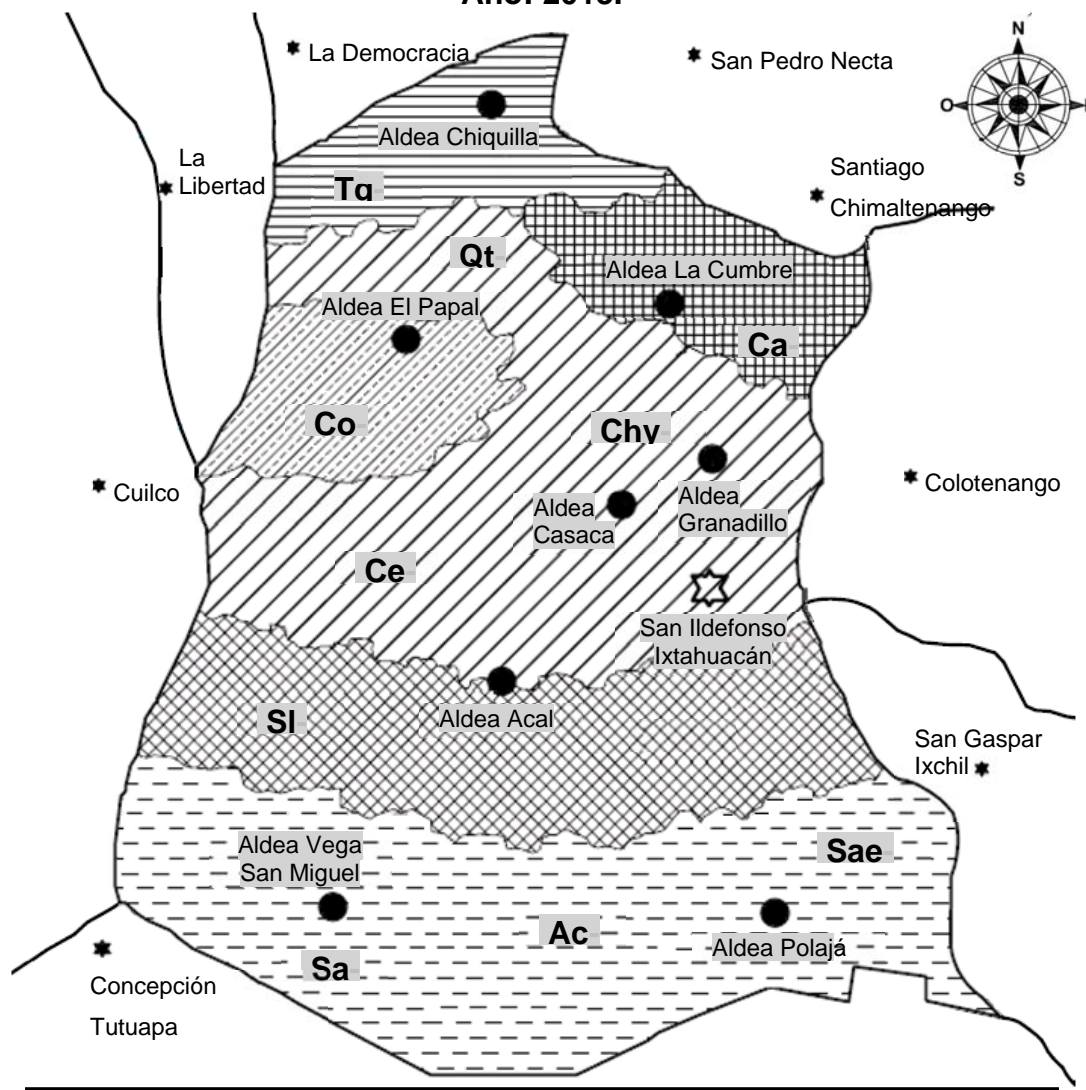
Año: 2013.

La Democracia

San Pedro Necta

N

O

S

Aldea Chiquilla

La Libertad

Tq

Santiago Chimaltenango

Qt

Aldea La Cumbre

Aldea El Papal

Ca

Co

Chy

Cuilco

Colotenango

Aldea Casaca

Aldea Granadillo

Ce

San Ildefonso Ixtahuacán

Aldea Acal

Sl

San Gaspar Ixchil

Aldea Vega San Miguel

Sae

Ac

Aldea Polajá

Sa

Concepción Tutuapa